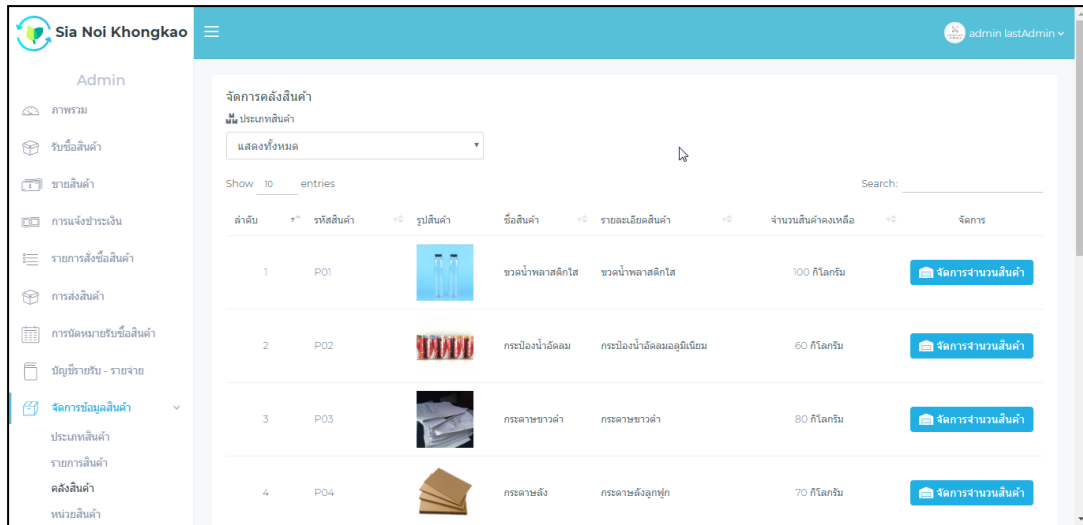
Sia Noi Khongkao

admin lastAdmin

Admin

ภาพรวม

รับซื้อสินค้า

ขายสินค้า

การแจ้งชำระเงิน

รายการสั่งซื้อสินค้า

การส่งสินค้า

การนัดหมายรับซื้อสินค้า

บัญชีรายรับ - รายจ่าย

จัดการข้อมูลสินค้า

ประเภทสินค้า

รายการสินค้า

คลังสินค้า

หน่วยสินค้า

จัดการคลังสินค้า

ประเภทสินค้า

แสดงทั้งหมด

Show 10 entries

Search:

| ลำดับ | รหัสสินค้า | รูปสินค้า | ชื่อสินค้า | รายละเอียดสินค้า | จำนวนสินค้าคงเหลือ | จัดการ |
|---|---|---|---|---|---|---|
| 1 | P01 | | ขวดน้ำพลาสติกใส | ขวดน้ำพลาสติกใส | 100 กิโลกรัม | จัดการจำนวนสินค้า |
| 2 | P02 | | กระป๋องน้ำอัดลม | กระป๋องน้ำอัดลมอลูมิเนียม | 60 กิโลกรัม | จัดการจำนวนสินค้า |
| 3 | P03 | | กระดาษขาวดำ | กระดาษขาวดำ | 80 กิโลกรัม | จัดการจำนวนสินค้า |
| 4 | P04 | | กระดาษลัง | กระดาษลังลูกฟูก | 70 กิโลกรัม | จัดการจำนวนสินค้า |